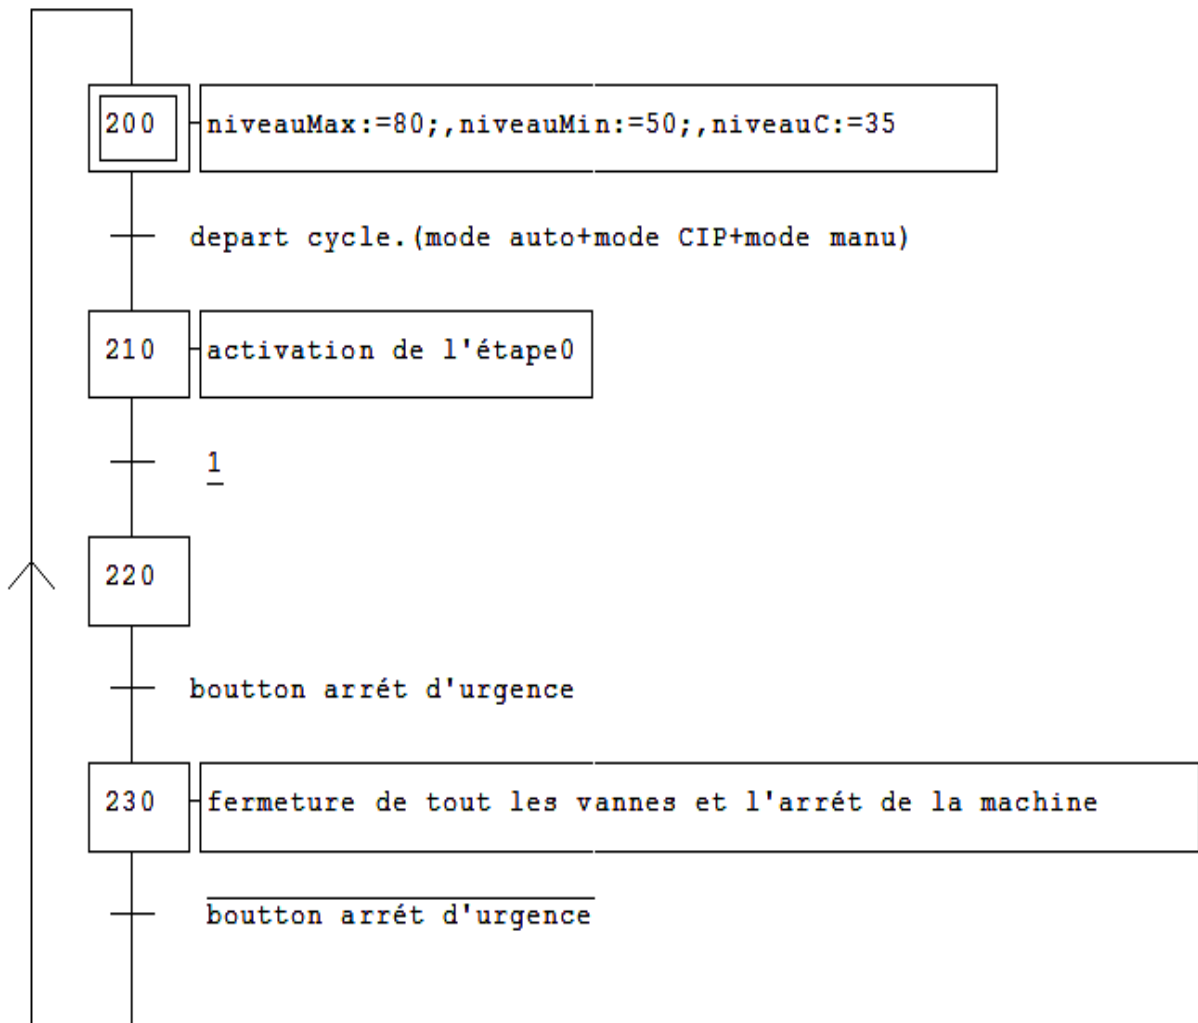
200 niveauMax:=80;,niveauMin:=50;,niveauC:=35

depart cycle.(mode auto+mode CIP+mode manu)

210 activation de l'étape0

$\underline{1}$

220

boutton arrét d'urgence

230 fermeture de tout les vannes et l'arrét de la machine

$\overline{\text{boutton arrét d'urgence}}$